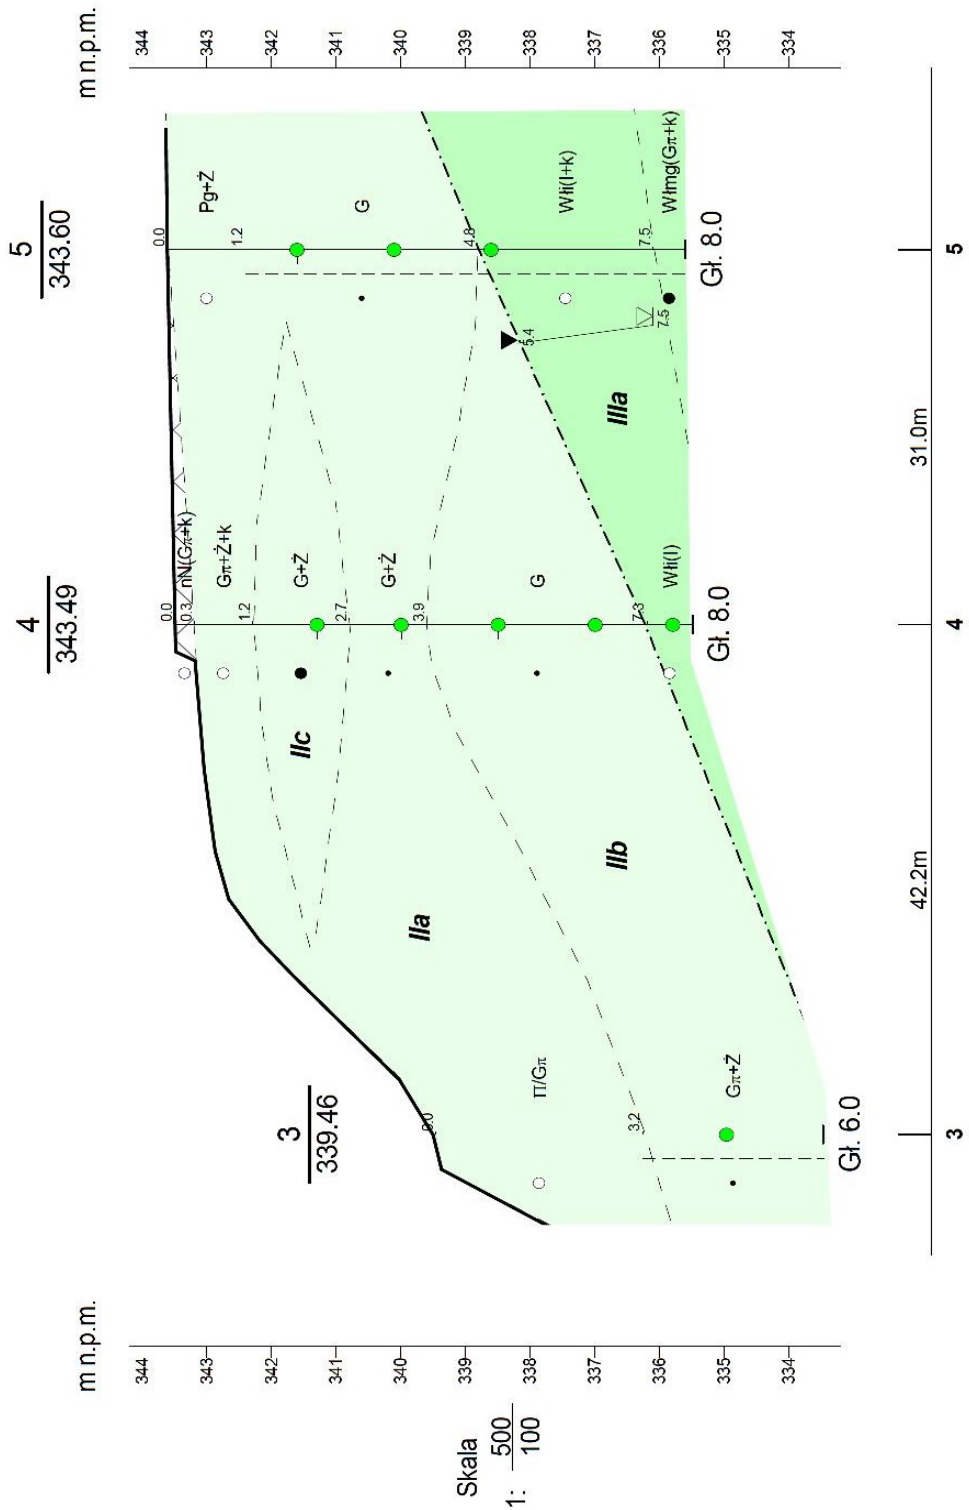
m n.p.m.

344
343
342
341
340
339
338
337
336
335
334

5
343.60

0.0
1.2
Pg+Ż
G
4.8
Wł(I+k)
7.5
Włmg(Gπ+k)
Gł. 8.0
5.4
7.5

IIIa

4
343.49

0.0
0.3
nN(Gπ+k)
Gπ+Ż+k
1.2
G+Ż
2.7
G+Ż
3.9
G
7.3
Wł(I)
Gł. 8.0

IIc
IIa
IIb

3
339.46

0.0
Π/Gπ
3.2
Gπ+Ż
Gł. 6.0

5
31.0m
4
42.2m
3

m n.p.m.

344
343
342
341
340
339
338
337
336
335
334

Skala
1: $\frac{500}{100}$